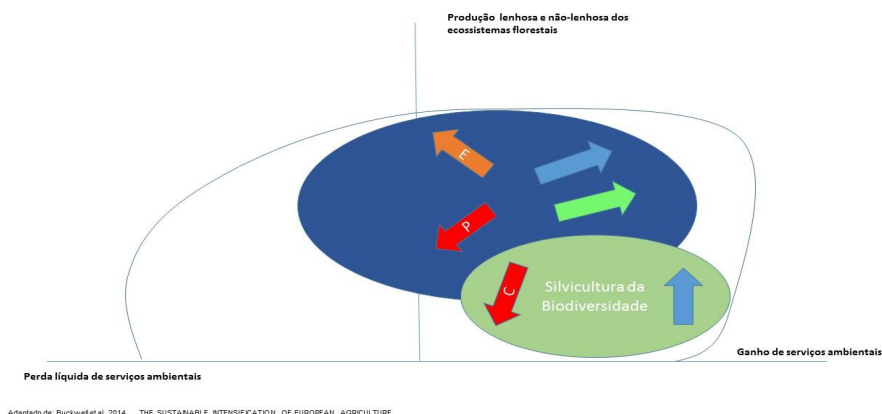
Produção lenhosa e não-lenhosa dos ecossistemas florestais

E

P

C

Silvicultura da Biodiversidade

Ganho de serviços ambientais

Perda líquida de serviços ambientais

Adaptado de: Buckwell et al. 2014 ... THE SUSTAINABLE INTENSIFICATION OF EUROPEAN AGRICULTURE